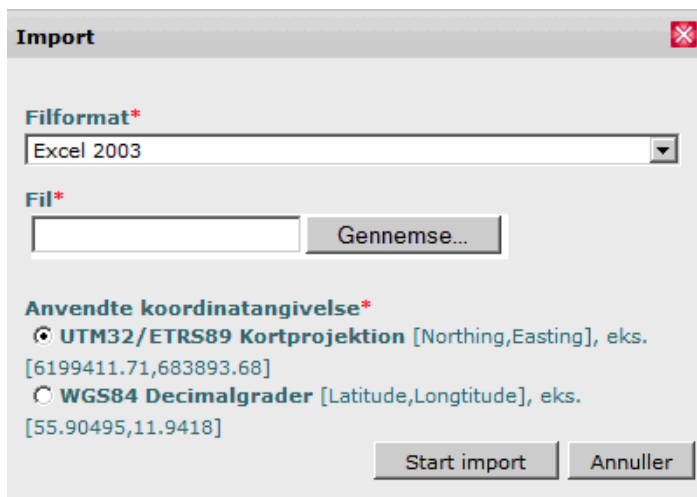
Import

Filformat*

Excel 2003

Fil*

Gennemse...

Anvendte koordinatangivelse*

UTM32/ETRS89 Kortprojektion [Northing,Easting], eks. [6199411.71,683893.68]

WGS84 Decimalgrader [Latitude,Longtitude], eks. [55.90495,11.9418]

Start import

Annuller